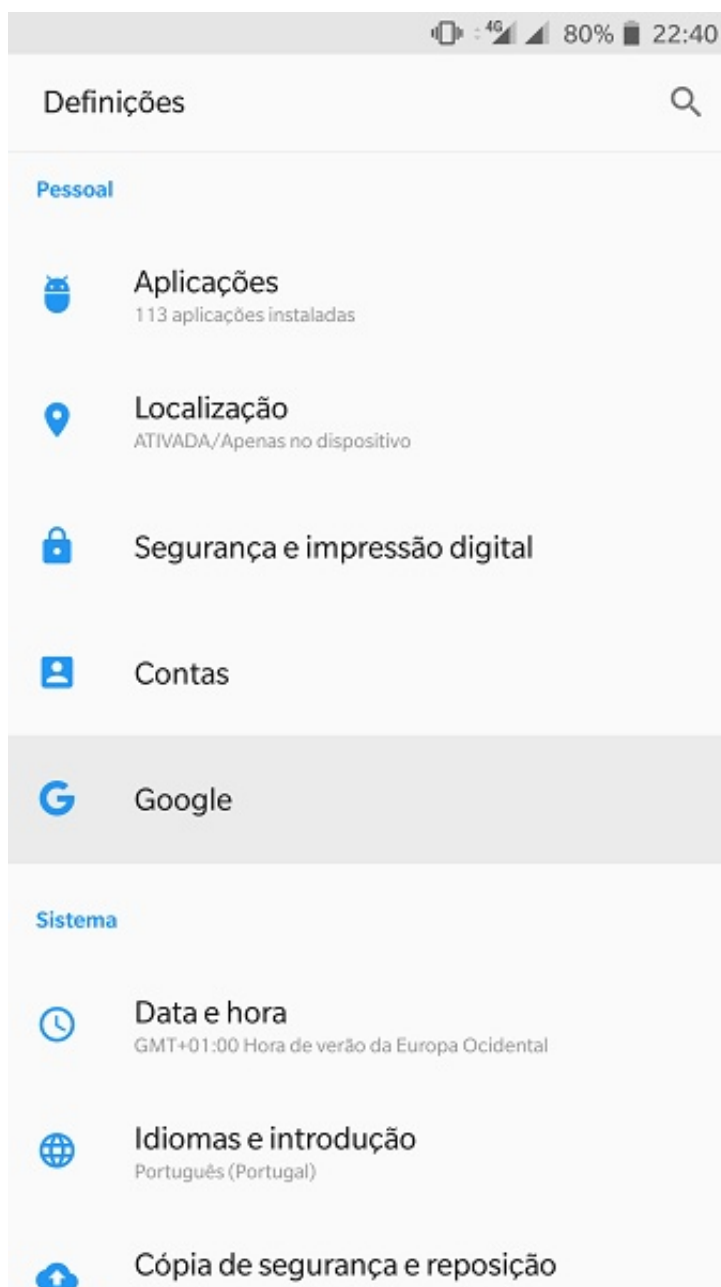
4G 80% 22:40

Definições

Pessoal

Aplicações
113 aplicações instaladas

Localização
ATIVADA/Apenas no dispositivo

Segurança e impressão digital

Contas

Google

Sistema

Data e hora
GMT+01:00 Hora de verão da Europa Ocidental

Idiomas e introdução
Português (Portugal)

Cópia de segurança e reposição